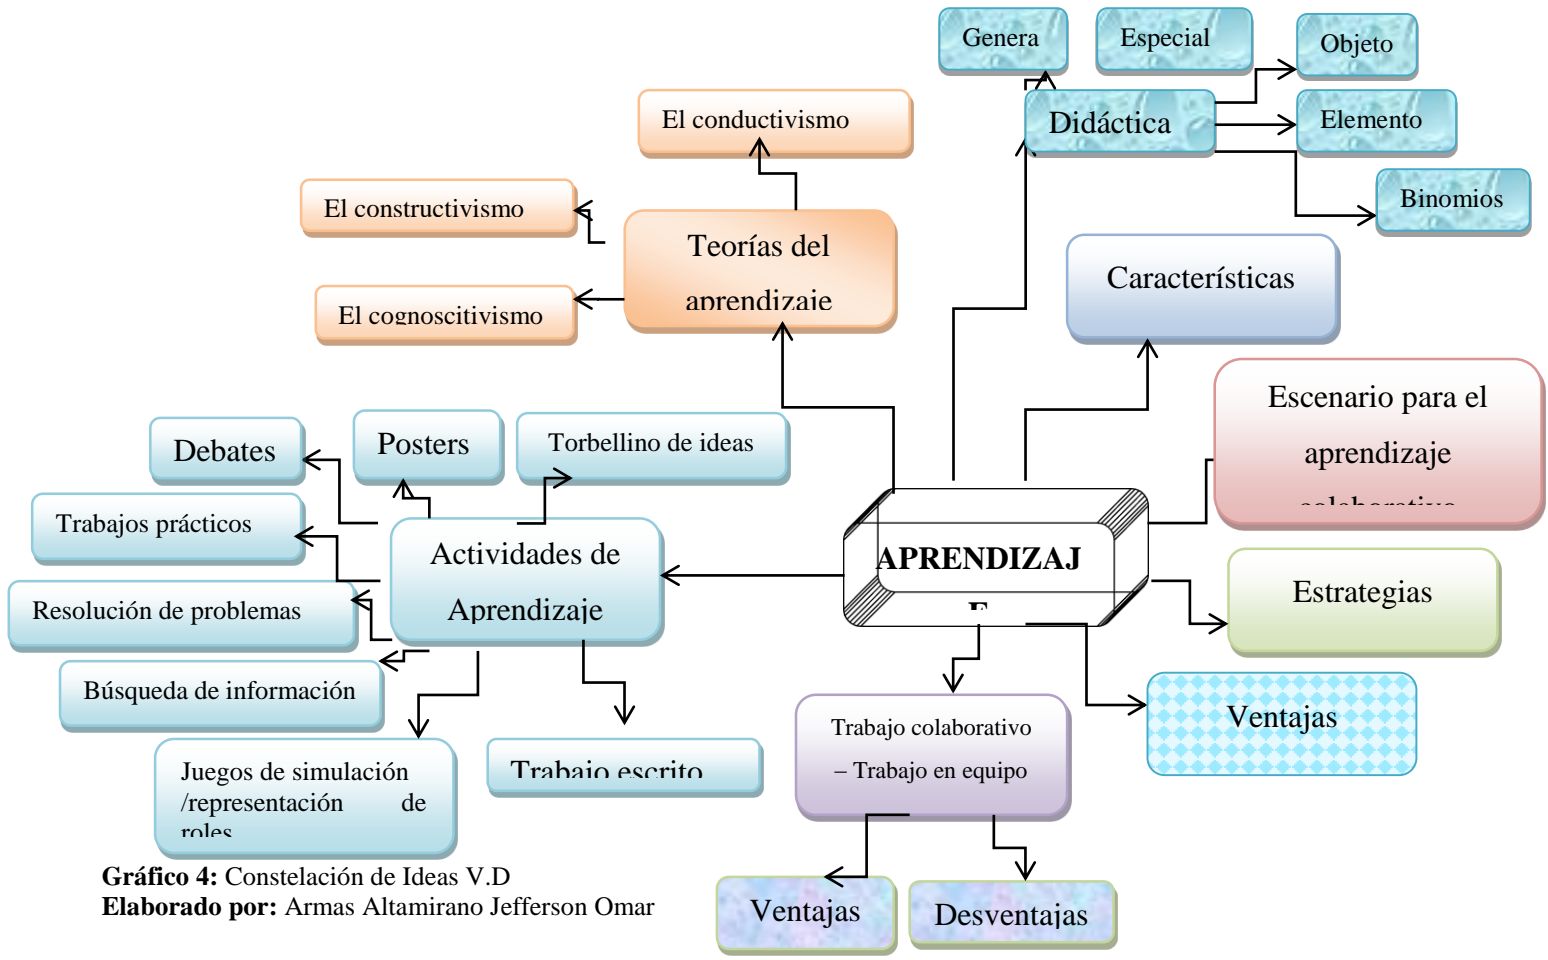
Genera

Especial

Objeto

Didáctica

Elemento

Binomios

El conductivismo

El constructivismo

Teorías del aprendizaje

El cognoscitivismo

Características

Escenario para el aprendizaje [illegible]

Debates

Posters

Torbellino de ideas

Trabajos prácticos

Actividades de Aprendizaje

APRENDIZAJ E

Resolución de problemas

Estrategias

Búsqueda de información

Trabajo colaborativo – Trabajo en equipo

Ventajas

Juegos de simulación /representación de roles

Trabajo escrito

Gráfico 4: Constelación de Ideas V.D
Elaborado por: Armas Altamirano Jefferson Omar

Ventajas

Desventajas